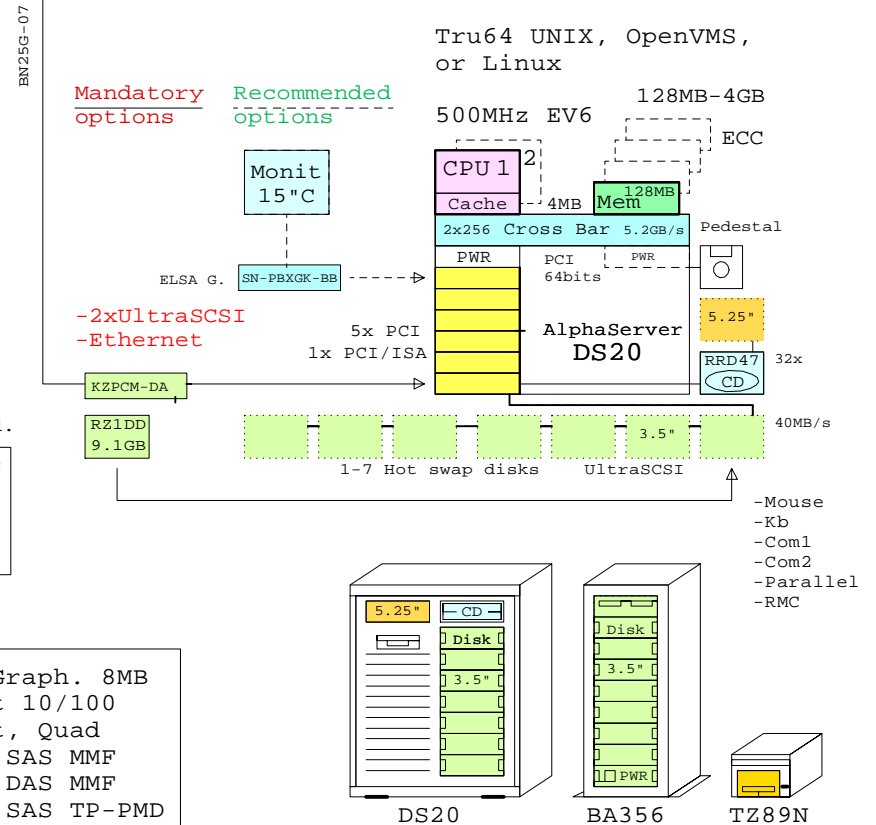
BN25G-07

Tru64 UNIX, OpenVMS, or Linux

Mandatory options

Recommended options

500MHz EV6

128MB-4GB

ECC

Monit 15"C

CPU 1

2

Cache

4MB

128MB

Mem

2x256 Cross Bar 5.2GB/s

Pedestal

ELSA G.

SN-PBXGK-BB

PWR

PCI 64bits

PWR

-2xUltraSCSI
-Ethernet

5x PCI
1x PCI/ISA

AlphaServer DS20

5.25"

RRD47

CD

32x

KZPCM-DA

RZ1DD 9.1GB

3.5"

40MB/s

1-7 Hot swap disks

UltraSCSI

-Mouse
-Kb
-Com1
-Com2
-Parallel
-RMC

5.25"

CD

Disk

3.5"

Disk

3.5"

PWR

Graph. 8MB
t 10/100
t, Quad
SAS MMF
DAS MMF
SAS TP-PMD

DS20

BA356

TZ89N